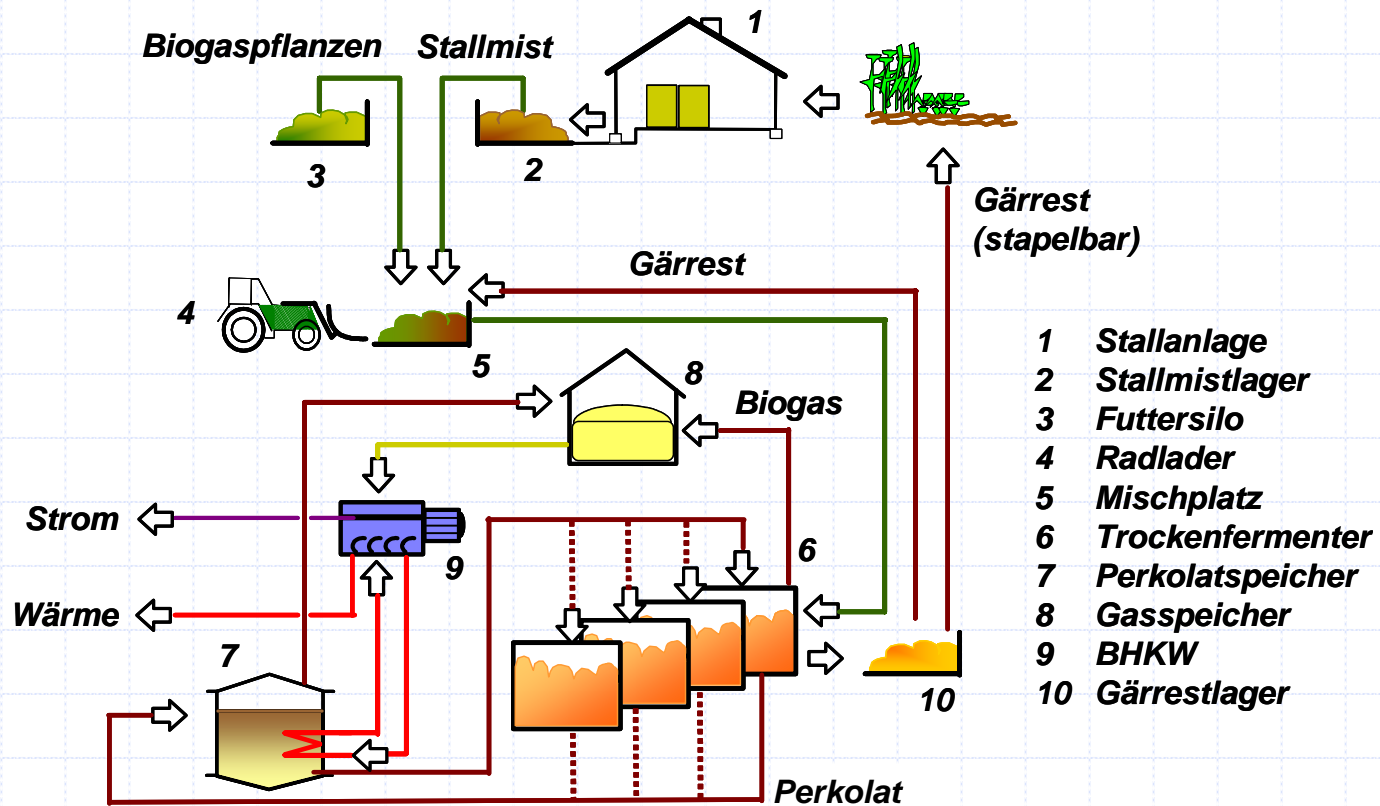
Biogaspflanzen

Stallmist

1

3

2

Gärrest (stapelbar)

Gärrest

4

5

8

Biogas

Strom

9

6

Wärme

7

10

Perkolat

1 Stallanlage
2 Stallmistlager
3 Futtersilo
4 Radlader
5 Mischplatz
6 Trockenfermenter
7 Perkolatspeicher
8 Gasspeicher
9 BHKW
10 Gärrestlager